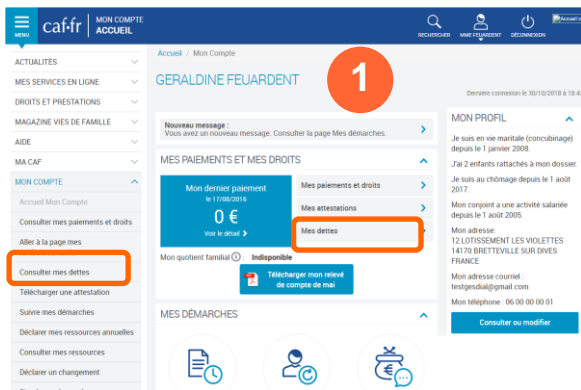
MENU caf·fr MON COMPTE ACCUEIL

RECHERCHER MME FEUARDENT DÉCONNEXION

ACTUALITÉS
MES SERVICES EN LIGNE
DROITS ET PRESTATIONS
MAGAZINE VIES DE FAMILLE
AIDE
MA CAF
MON COMPTE
Accueil Mon Compte
Consulter mes paiements et droits
Aller à la page mes
Consulter mes dettes
Télécharger une attestation
Suivre mes démarches
Déclarer mes ressources annuelles
Consulter mes ressources
Déclarer un changement

Accueil / Mon Compte

GERALDINE FEUARDENT

1

Dernière connexion le 30/10/2018 à 18:4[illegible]

Nouveau message :
Vous avez un nouveau message. Consulter la page Mes démarches.

MES PAIEMENTS ET MES DROITS

Mon dernier paiement
le 17/08/2016
0 €
Voir le détail

Mes paiements et droits
Mes attestations
Mes dettes

Mon quotient familial Indisponible

Télécharger mon relevé de compte de mai

MES DÉMARCHES

MON PROFIL

Je suis en vie maritale (concubinage) depuis le 1 janvier 2008.

J'ai 2 enfants rattachés à mon dossier.

Je suis au chômage depuis le 1 août 2017.

Mon conjoint a une activité salariée depuis le 1 août 2005.

Mon adresse:
12 LOTISSEMENT LES VIOLETTES
14170 BRETTEVILLE SUR DIVES
FRANCE

Mon adresse courriel :
testgesdial@gmail.com

Mon téléphone : 06 00 00 00 01

Consulter ou modifier